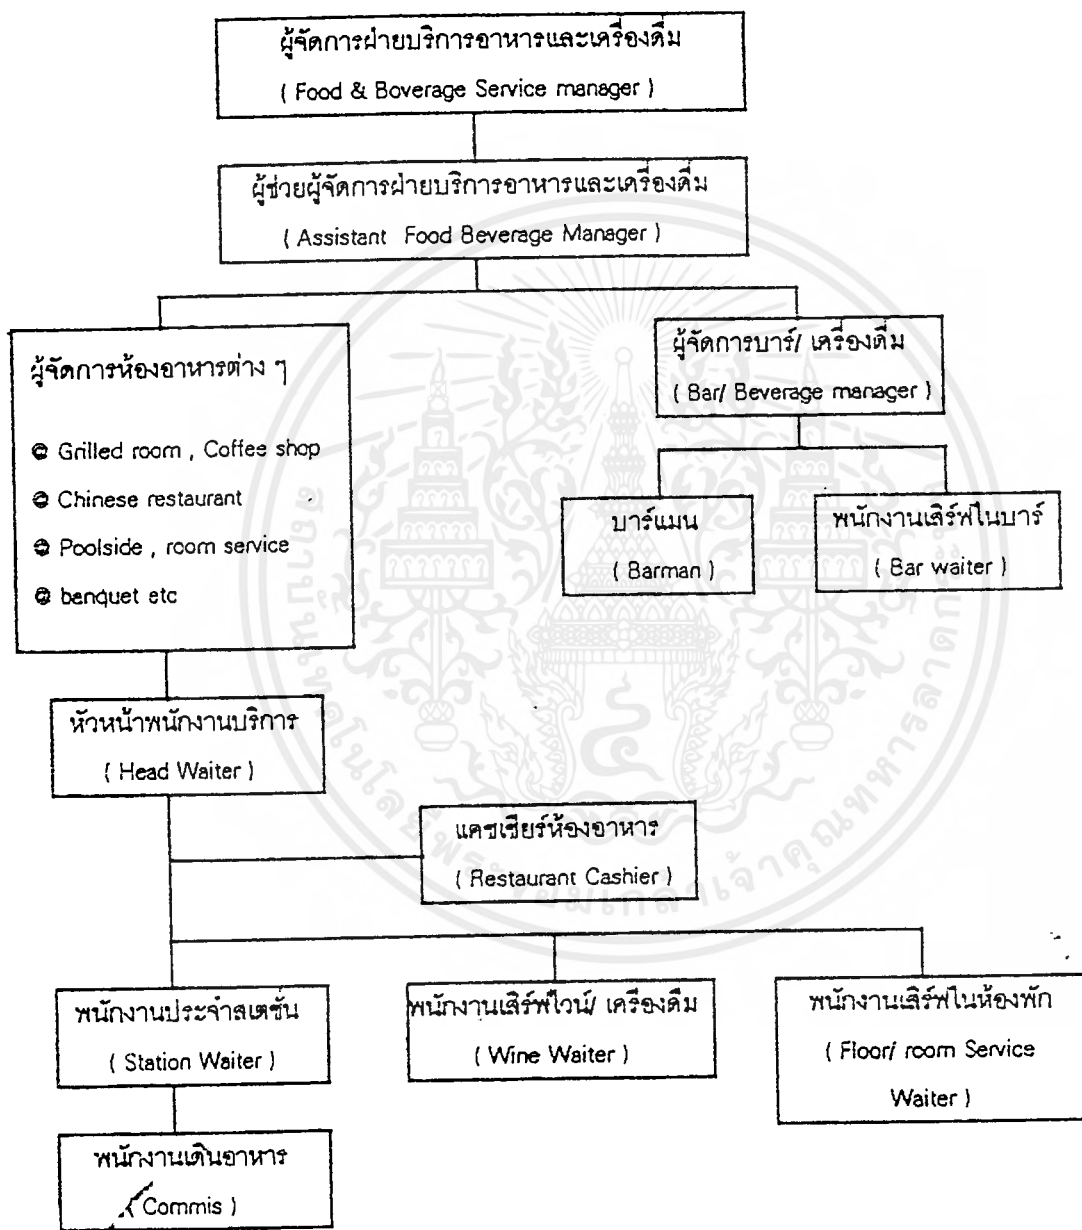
ผู้จัดการฝ่ายบริการอาหารและเครื่องดื่ม
( Food & Boverage Service manager )

ผู้ช่วยผู้จัดการฝ่ายบริการอาหารและเครื่องดื่ม
( Assistant Food Beverage Manager )

ผู้จัดการห้องอาหารต่าง ๆ
● Grilled room , Coffee shop
● Chinese restaurant
● Poolside , room service
● benquet etc

ผู้จัดการบาร์/ เครื่องดื่ม
( Bar/ Beverage manager )

บาร์แมน
( Barman )

พนักงานเสิร์ฟในบาร์
( Bar waiter )

หัวหน้าพนักงานบริการ
( Head Waiter )

แคชเชียร์ห้องอาหาร
( Restaurant Cashier )

พนักงานประจำสเตชั่น
( Station Waiter )

พนักงานเสิร์ฟไวน์/ เครื่องดื่ม
( Wine Waiter )

พนักงานเสิร์ฟในห้องพัก
( Floor/ room Service Waiter )

พนักงานเดินอาหาร
( Commis )